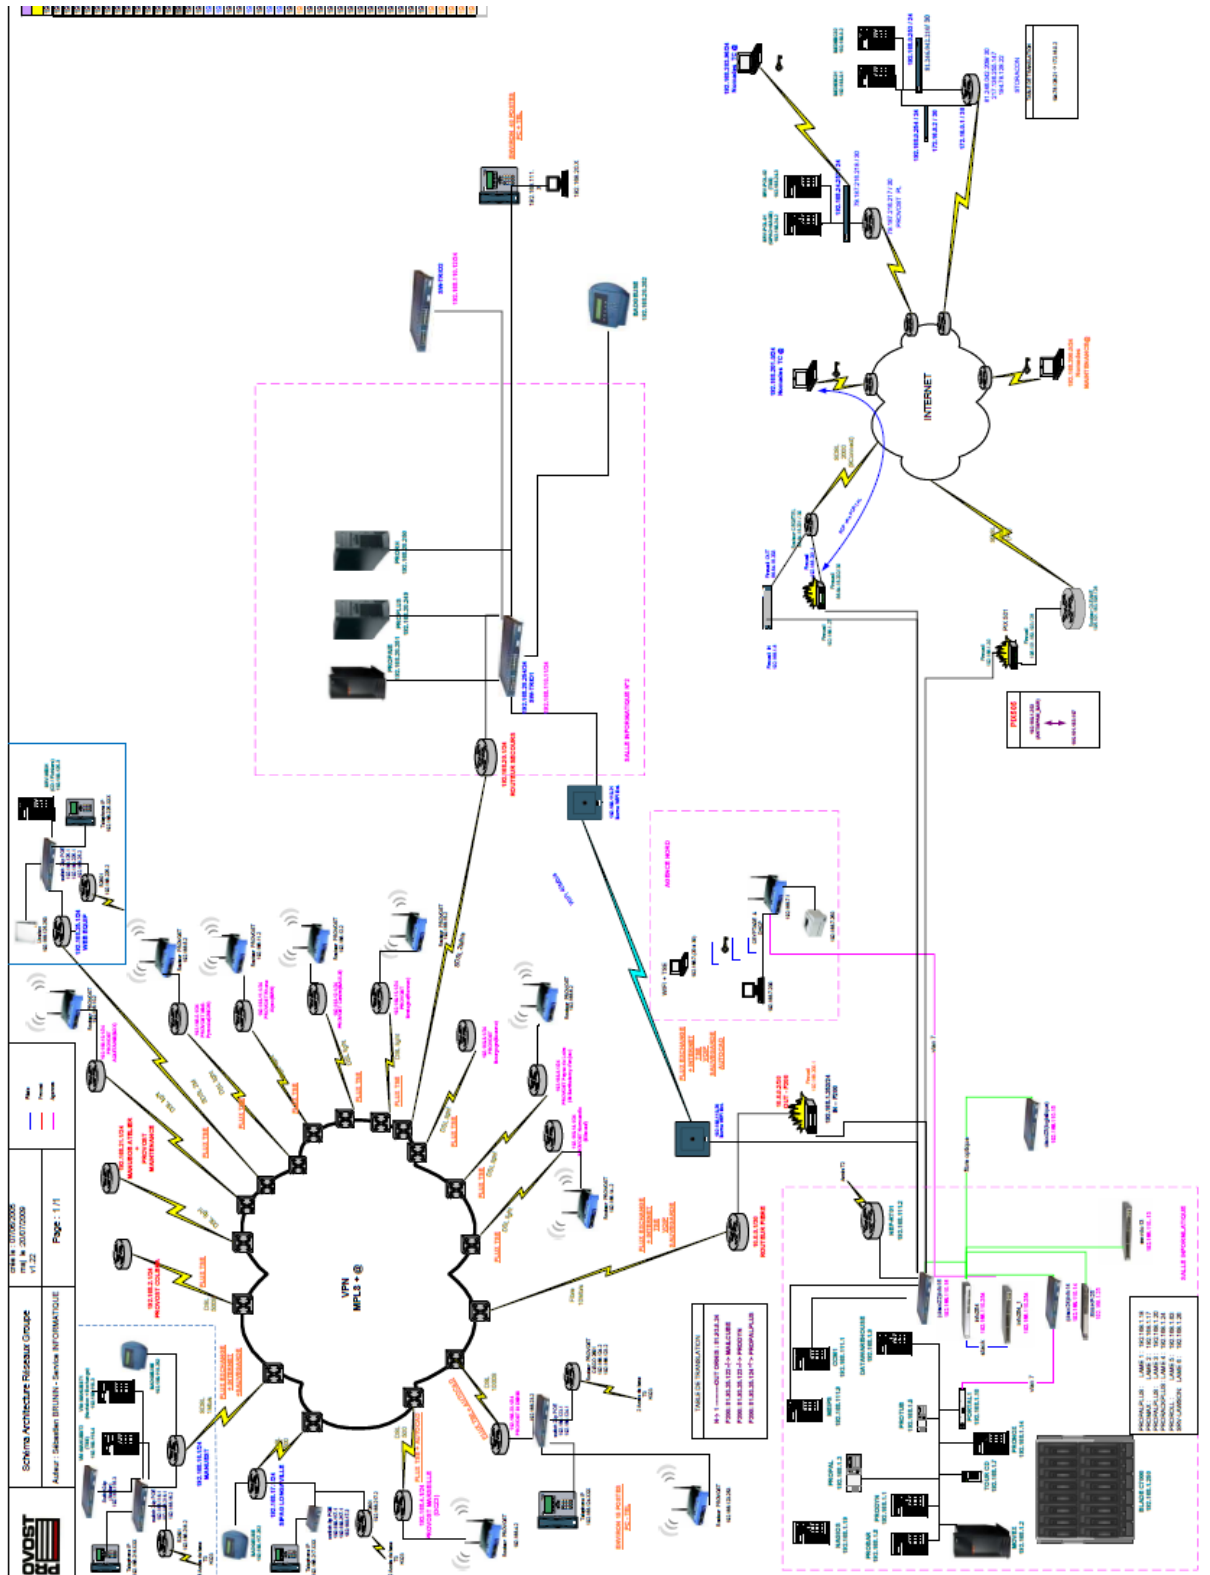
PROVOST

Schéma Architecture Réseaux Groupe

Auteur : Sébastien BRUNIN - Service INFORMATIQUE

créé le : 07/05/2009
maj le : 20/07/2009
v1.22

Page : 1 /1

VPN
MPLS + @

INTERNET

SALLE INFORMATIQUE N°2

SALLE INFORMATIQUE

TABLE DE TRANSLATION

PIX 506

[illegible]